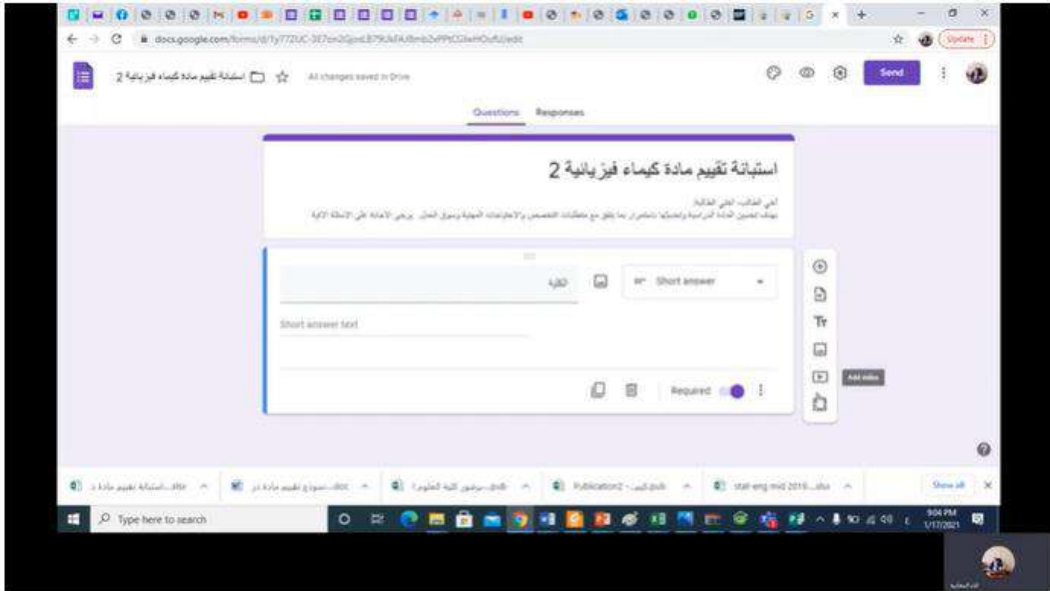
docs.google.com/forms/d/1y772UC-3E7on2GjosL879UkfA/8mb2vPPtCGlwHOufU/edit

Update

استبانة تقييم مادة كيمياء فيزيائية 2

All changes saved in Drive

Send

Questions Responses

استبانة تقييم مادة كيمياء فيزيائية 2

أخي الطالب - أختي الطالبة
يهدف تحسين المادة الدراسية وتطويرها باستمرار بما يتفق مع متطلبات التخصص والاحتياجات المهنية وسوق العمل. يرجى الاجابة على الاسئلة الاتية

الاسم

Short answer

Short answer text

Required

Add video

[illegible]

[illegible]

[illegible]

Publication2 - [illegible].pub

stat-eng mid 2019....xlsx

Show all

Type here to search

9:04 PM
1/17/2021